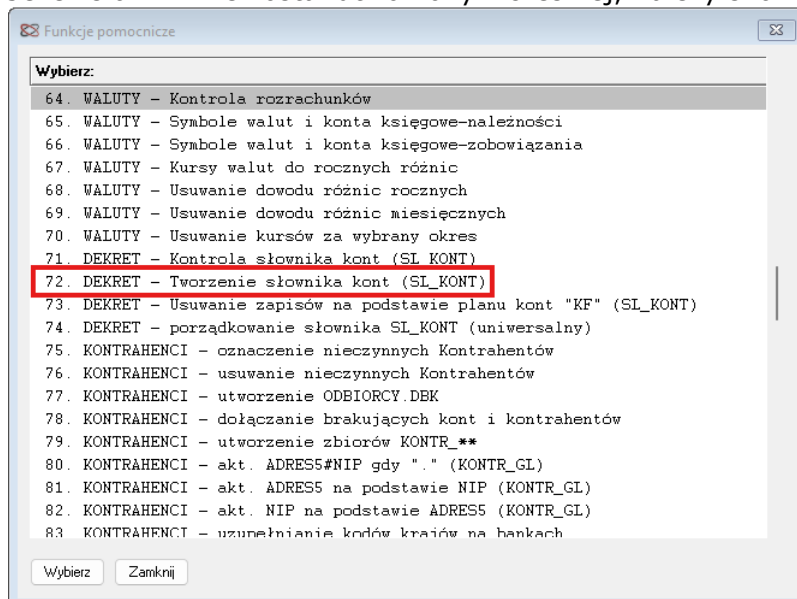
Funkcje pomocnicze

Wybierz:

64. WALUTY – Kontrola rozrachunków
65. WALUTY – Symbole walut i konta księgowe-należności
66. WALUTY – Symbole walut i konta księgowe-zobowiązania
67. WALUTY – Kursy walut do rocznych różnic
68. WALUTY – Usuwanie dowodu różnic rocznych
69. WALUTY – Usuwanie dowodu różnic miesięcznych
70. WALUTY – Usuwanie kursów za wybrany okres
71. DEKRET – Kontrola słownika kont (SL_KONT)
72. DEKRET – Tworzenie słownika kont (SL_KONT)
73. DEKRET – Usuwanie zapisów na podstawie planu kont "KF" (SL_KONT)
74. DEKRET – porządkowanie słownika SL_KONT (uniwersalny)
75. KONTRAHENCI – oznaczenie nieczynnych Kontrahentów
76. KONTRAHENCI – usuwanie nieczynnych Kontrahentów
77. KONTRAHENCI – utworzenie ODBIORCY.DBK
78. KONTRAHENCI – dołączanie brakujących kont i kontrahentów
79. KONTRAHENCI – utworzenie zbiorów KONTR_**
80. KONTRAHENCI – akt. ADRES5#NIP gdy "." (KONTR_GL)
81. KONTRAHENCI – akt. ADRES5 na podstawie NIP (KONTR_GL)
82. KONTRAHENCI – akt. NIP na podstawie ADRES5 (KONTR_GL)
83. KONTRAHENCI – uzupełnianie kodów krajów na bankach

Wybierz
Zamknij